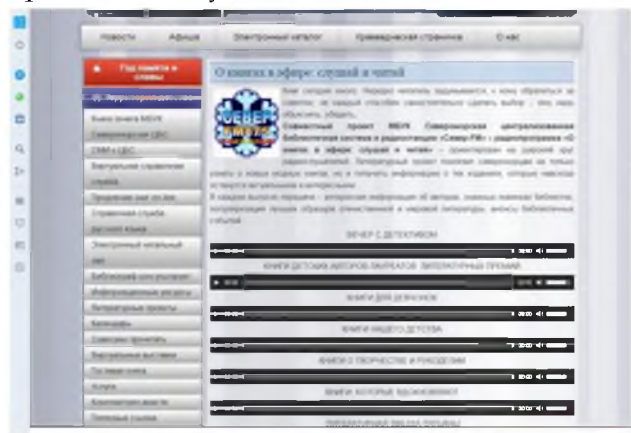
Новости Афиша Электронный каталог Краеведческая страничка О нас

Год памяти и славы

О книгах в эфир: слушай и читай

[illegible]

Книжный путь НБУК
Северомуйская ЦБС
СМИ о ЦБС
Виртуальная справочная служба
Продление книг on-line
Справочная служба русского языка
Электронный читальный зал
Библиотека для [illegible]
Информационные ресурсы
Литературные проекты
Календарь
Советуем прочитать
Виртуальные выставки
Полезные ссылки

СЕВЕР FM

Совместный проект МБУК Северомуйская централизованная библиотечная система и радиопрограмма «Север-FM» - радиопрограмма «О книгах в эфир: слушай и читай»

ВЕЧЕР С ДЕТЕКТИВОМ

КНИГИ ДЕТСКИХ АВТОРОВ-ЛАУРЕАТОВ ЛИТЕРАТУРНЫХ ПРЕМИЙ

КНИГИ ДЛЯ ДЕВОЧЕК

КНИГИ НАШЕГО ДЕТСТВА

КНИГИ О ТВОРЧЕСТВЕ И РУКОДЕЛИИ

КНИГИ, КОТОРЫЕ ВДОХНОВЛЯЮТ

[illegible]